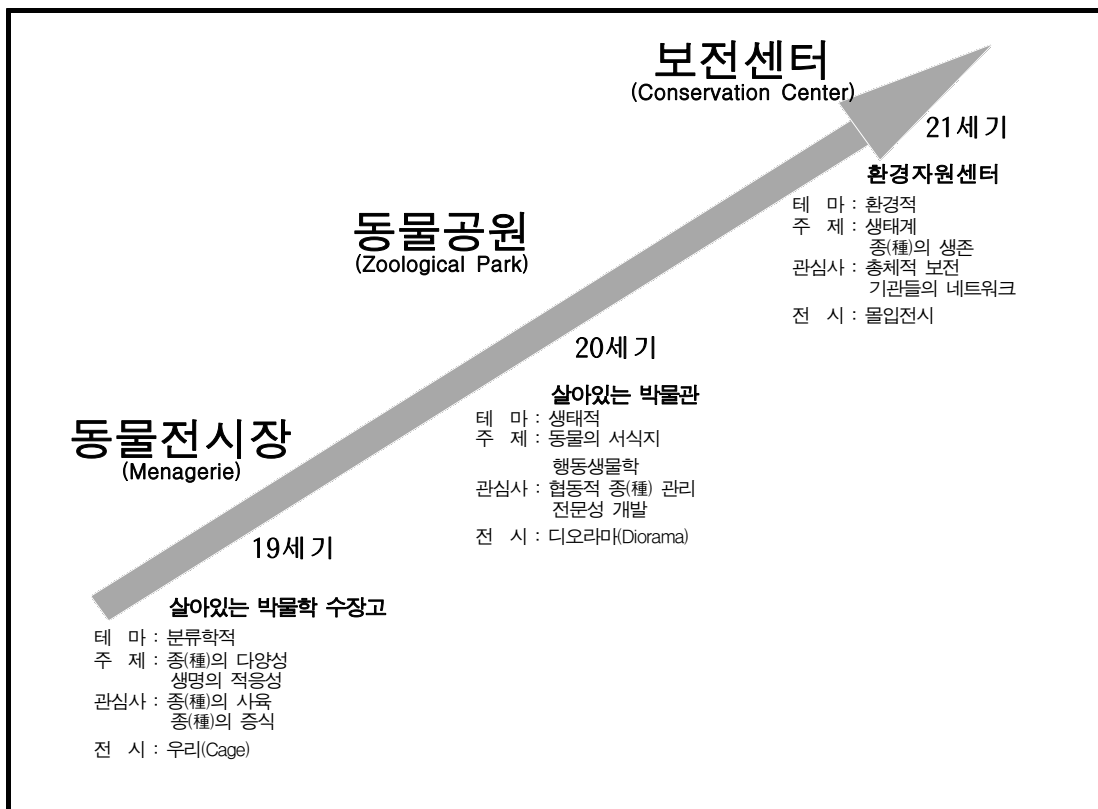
보전센터
(Conservation Center)

21세기

환경자원센터
테 마 : 환경적
주 제 : 생태계
종(種)의 생존
관심사 : 총체적 보전
기관들의 네트워크
전 시 : 몰입전시

동물공원
(Zoological Park)

20세기

살아있는 박물관
테 마 : 생태적
주 제 : 동물의 서식지
행동생물학
관심사 : 협동적 종(種) 관리
전문성 개발
전 시 : 디오라마(Diorama)

동물전시장
(Menagerie)

19세기

살아있는 박물학 수장고
테 마 : 분류학적
주 제 : 종(種)의 다양성
생명의 적응성
관심사 : 종(種)의 사육
종(種)의 증식
전 시 : 우리(Cage)